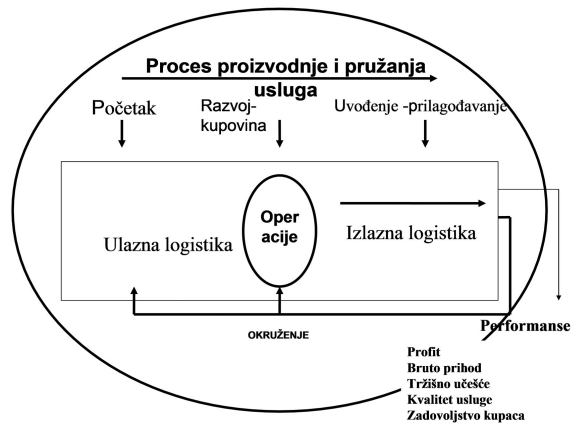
Proces proizvodnje i pružanja usluga

Početak

Razvoj-kupovina

Uvođenje -prilagođavanje

Oper acije

Ulazna logistika

Izlazna logistika

OKRUŽENJE

Performanse

Profit
Bruto prihod
Tržišno učešće
Kvalitet usluge
Zadovoljstvo kupaca